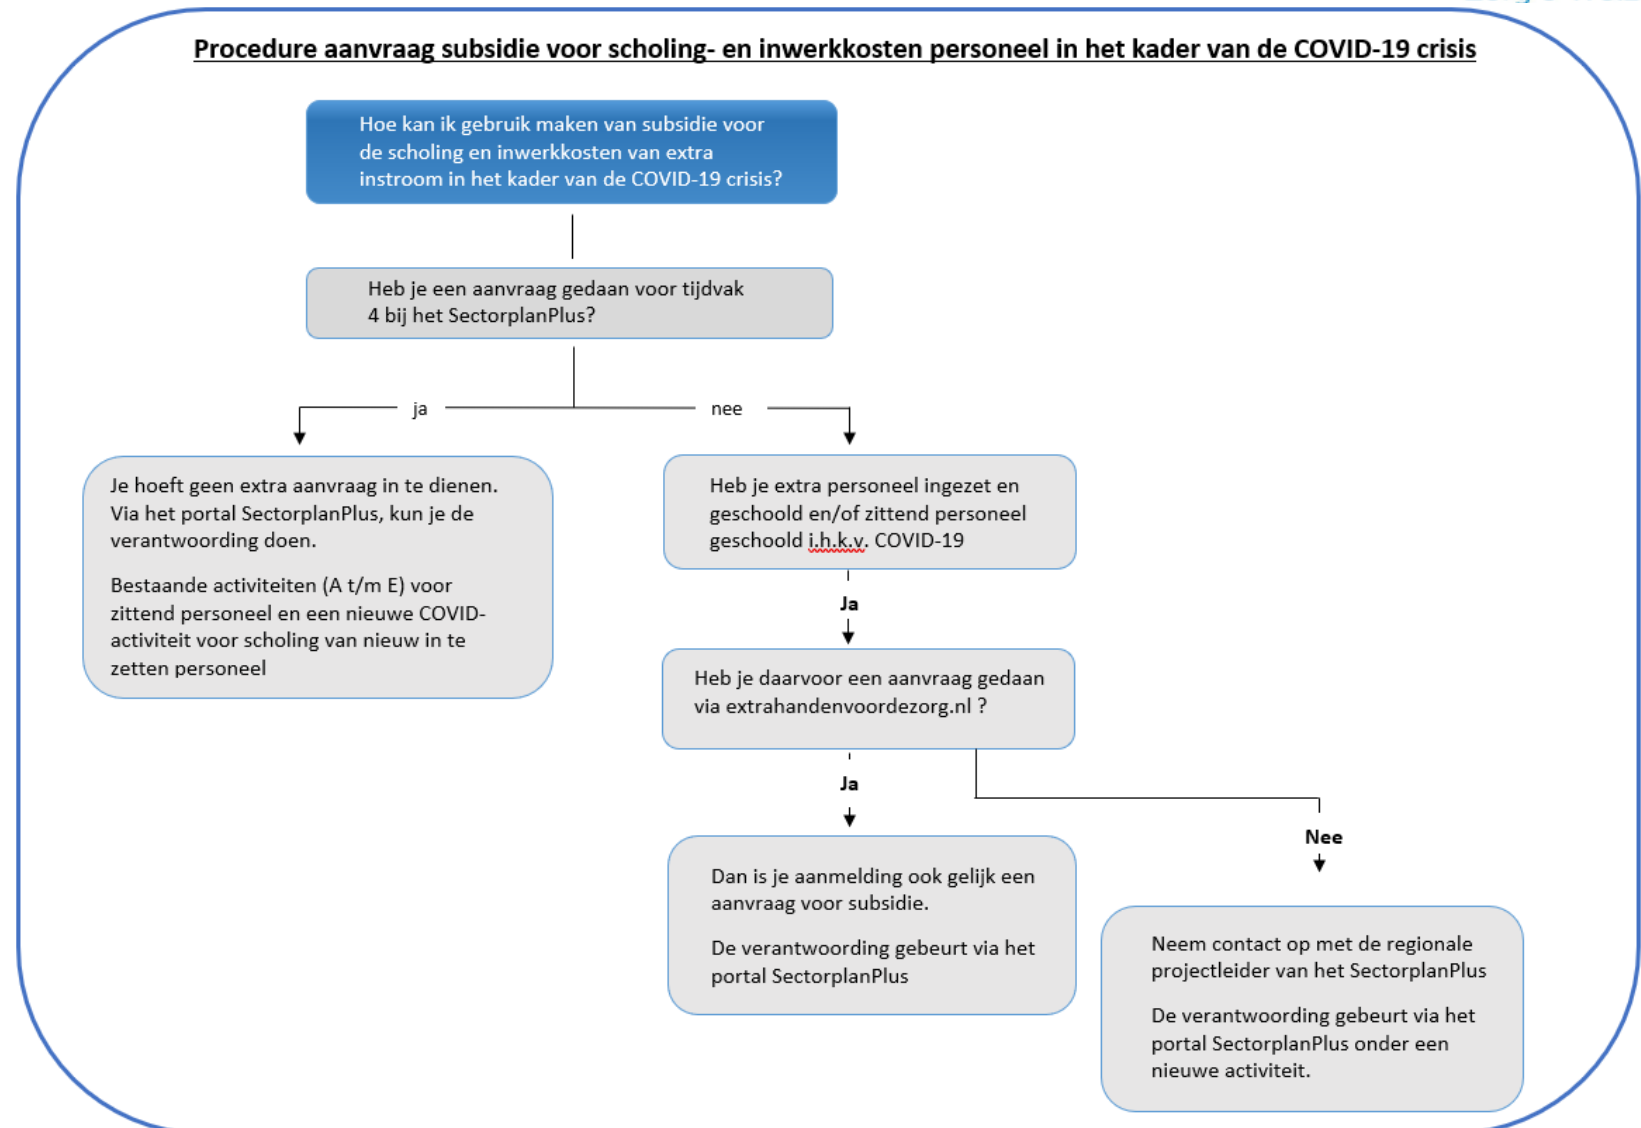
Procedure aanvraag subsidie voor scholing- en inwerkkosten personeel in het kader van de COVID-19 crisis

Hoe kan ik gebruik maken van subsidie voor de scholing en inwerkkosten van extra instroom in het kader van de COVID-19 crisis?

Heb je een aanvraag gedaan voor tijdvak 4 bij het SectorplanPlus?

ja

nee

Je hoeft geen extra aanvraag in te dienen. Via het portal SectorplanPlus, kun je de verantwoording doen.

Bestaande activiteiten (A t/m E) voor zittend personeel en een nieuwe COVID-activiteit voor scholing van nieuw in te zetten personeel

Heb je extra personeel ingezet en geschoold en/of zittend personeel geschoold i.h.k.v. COVID-19

Ja

Heb je daarvoor een aanvraag gedaan via extrahandenvoordezorg.nl ?

Ja

Nee

Dan is je aanmelding ook gelijk een aanvraag voor subsidie.

De verantwoording gebeurt via het portal SectorplanPlus

Neem contact op met de regionale projectleider van het SectorplanPlus

De verantwoording gebeurt via het portal SectorplanPlus onder een nieuwe activiteit.